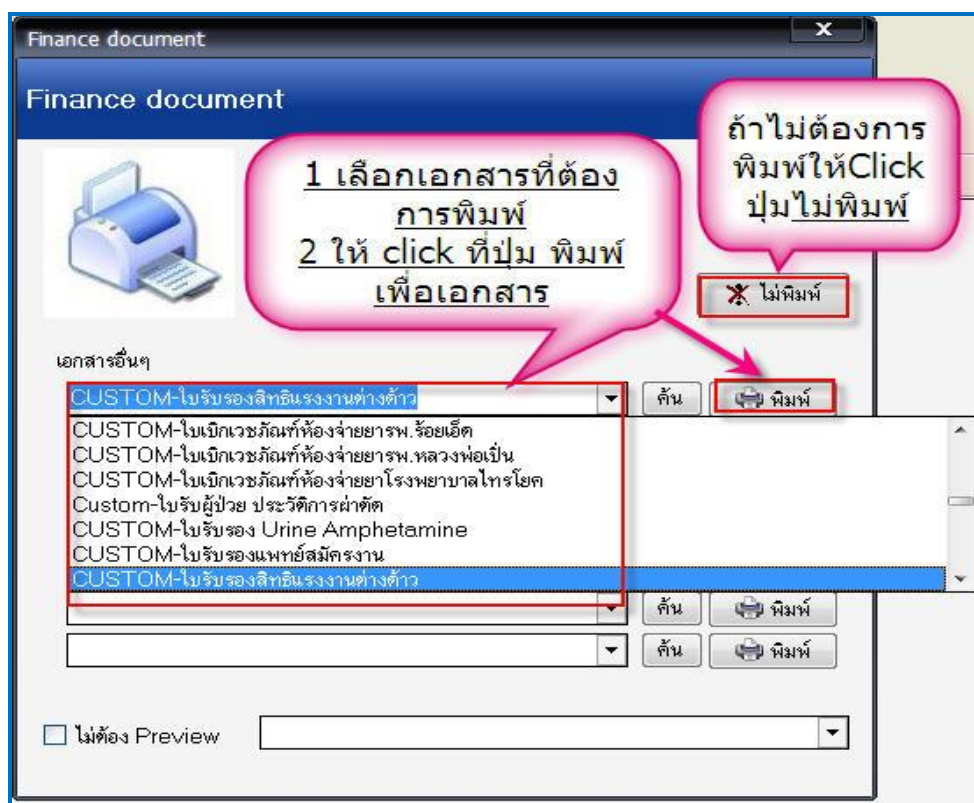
Finance document

Finance document

1 เลือกเอกสารที่ต้องการพิมพ์
2 ให้ click ที่ปุ่ม พิมพ์เพื่อเอกสาร

ถ้าไม่ต้องการพิมพ์ให้Click ปุ่มไม่พิมพ์

ไม่พิมพ์

เอกสารอื่นๆ

CUSTOM-ใบรับรองสิทธินรงงานต่างด้าว

ค้น

พิมพ์

CUSTOM-ใบเบิกเวชภัณฑ์ห้องจ่ายยารพ.ร้อยเอ็ด
CUSTOM-ใบเบิกเวชภัณฑ์ห้องจ่ายยารพ.หลวงพ่อเปิ่น
CUSTOM-ใบเบิกเวชภัณฑ์ห้องจ่ายยาโรงพยาบาลไทรโยค
Custom-ใบรับผู้ป่วย ประวัติการผ่าตัด
CUSTOM-ใบรับรอง Urine Amphetamine
CUSTOM-ใบรับรองแพทย์สมัครงาน
CUSTOM-ใบรับรองสิทธินรงงานต่างด้าว

ค้น

พิมพ์

ค้น

พิมพ์

ไม่ต้อง Preview